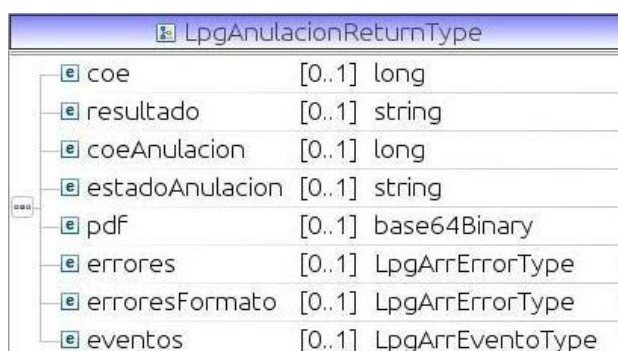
LpgAnulacionReturnType

| | | |
|---|---|---|
| e coe | [0..1] | long |
| e resultado | [0..1] | string |
| e coeAnulacion | [0..1] | long |
| e estadoAnulacion | [0..1] | string |
| e pdf | [0..1] | base64Binary |
| e errores | [0..1] | LpgArrErrorType |
| e erroresFormato | [0..1] | LpgArrErrorType |
| e eventos | [0..1] | LpgArrEventoType |